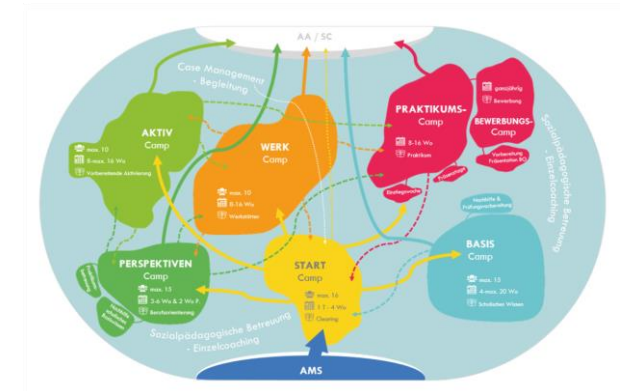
AA / SC

Case Management - Begleitung

AKTIV Camp
max. 10
8-max. 16 Wo
Vorbereitende Aktivierung

WERK Camp
max. 10
8-16 Wo
Werkstätten

PRAKTIKUMS-Camp
8-16 Wo
Praktikum

Einstiegswoche

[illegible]

ganzjährig
Bewerbung

BEWERBUNGS-Camp
Vorbereitung Präsentation BO

Sozialpädagogische Betreuung - Einzelcoaching

PERSPEKTIVEN Camp
max. 15
3-6 Wo & 2 Wo P.
Berufsorientierung

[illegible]

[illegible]

START Camp
max. 16
1,5 - 4 Wo
Clearing

Lernhilfe & Prüfungsvorbereitung

BASIS Camp
max. 15
4-max. 20 Wo
Schulisches Wissen

Sozialpädagogische Betreuung - Einzelcoaching

AMS